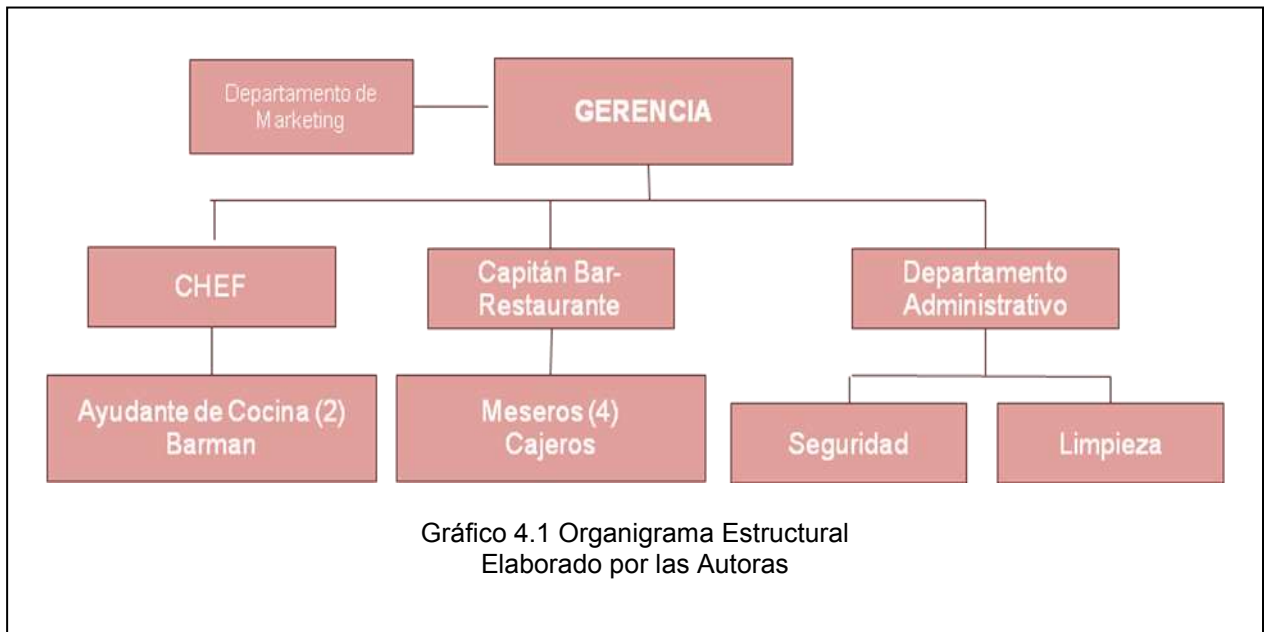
Departamento de Marketing

GERENCIA

CHEF

Capitán Bar-Restaurante

Departamento Administrativo

Ayudante de Cocina (2)
Barman

Meseros (4)
Cajeros

Seguridad

Limpieza

Gráfico 4.1 Organigrama Estructural
Elaborado por las Autoras